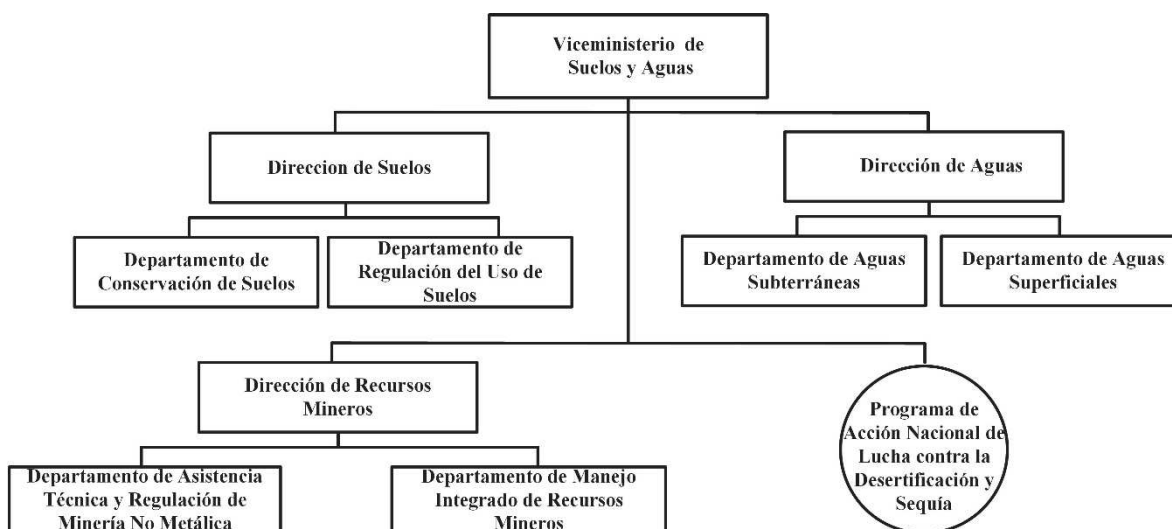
Viceministerio de Suelos y Aguas

Direccion de Suelos

Departamento de Conservación de Suelos

Departamento de Regulación del Uso de Suelos

Dirección de Aguas

Departamento de Aguas Subterráneas

Departamento de Aguas Superficiales

Dirección de Recursos Mineros

Departamento de Asistencia Técnica y Regulación de Minería No Metálica

Departamento de Manejo Integrado de Recursos Mineros

Programa de Acción Nacional de Lucha contra la Desertificación y Sequía